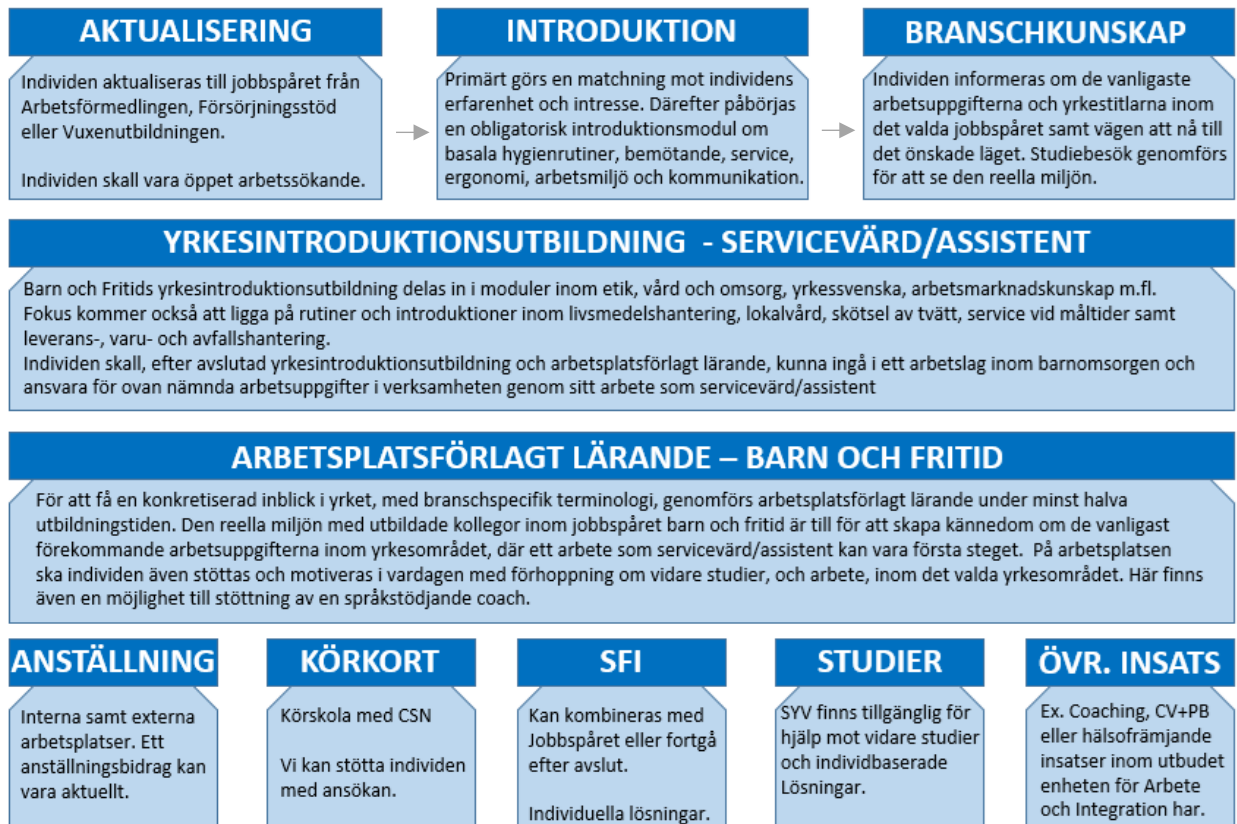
AKTUALISERING

Individen aktualiseras till jobbspåret från Arbetsförmedlingen, Försörjningsstöd eller Vuxenutbildningen.

Individen skall vara öppet arbetssökande.

INTRODUKTION

Primärt görs en matchning mot individens erfarenhet och intresse. Därefter påbörjas en obligatorisk introduktionsmodul om basala hygienrutiner, bemötande, service, ergonomi, arbetsmiljö och kommunikation.

BRANSCHKUNSKAP

Individen informeras om de vanligaste arbetsuppgifterna och yrkestitlarna inom det valda jobbspåret samt vägen att nå till det önskade läget. Studiebesök genomförs för att se den reella miljön.

YRKESINTRODUKTIONSUTBILDNING - SERVICEVÄRD/ASSISTENT

Barn och Fritids yrkesintroduktionsutbildning delas in i moduler inom etik, vård och omsorg, yrkessvenska, arbetsmarknadskunskap m.fl. Fokus kommer också att ligga på rutiner och introduktioner inom livsmedelshantering, lokalvård, skötsel av tvätt, service vid måltider samt leverans-, varu- och avfallshantering.
Individen skall, efter avslutad yrkesintroduktionsutbildning och arbetsplatsförlagt lärande, kunna ingå i ett arbetslag inom barnomsorgen och ansvara för ovan nämnda arbetsuppgifter i verksamheten genom sitt arbete som servicevärd/assistent

ARBETSPLATSFÖRLAGT LÄRANDE – BARN OCH FRITID

För att få en konkretiserad inblick i yrket, med branschspecifik terminologi, genomförs arbetsplatsförlagt lärande under minst halva utbildningstiden. Den reella miljön med utbildade kollegor inom jobbspåret barn och fritid är till för att skapa kännedom om de vanligast förekommande arbetsuppgifterna inom yrkesområdet, där ett arbete som servicevärd/assistent kan vara första steget. På arbetsplatsen ska individen även stöttas och motiveras i vardagen med förhoppning om vidare studier, och arbete, inom det valda yrkesområdet. Här finns även en möjlighet till stöttning av en språkstödjande coach.

ANSTÄLLNING

Interna samt externa arbetsplatser. Ett anställningsbidrag kan vara aktuellt.

KÖRKORT

Körskola med CSN

Vi kan stötta individen med ansökan.

SFI

Kan kombineras med Jobbspåret eller fortgå efter avslut.

Individuella lösningar.

STUDIER

SYV finns tillgänglig för hjälp mot vidare studier och individbaserade Lösningar.

ÖVR. INSATS

Ex. Coaching, CV+PB eller hälsofrämjande insatser inom utbudet enheten för Arbete och Integration har.